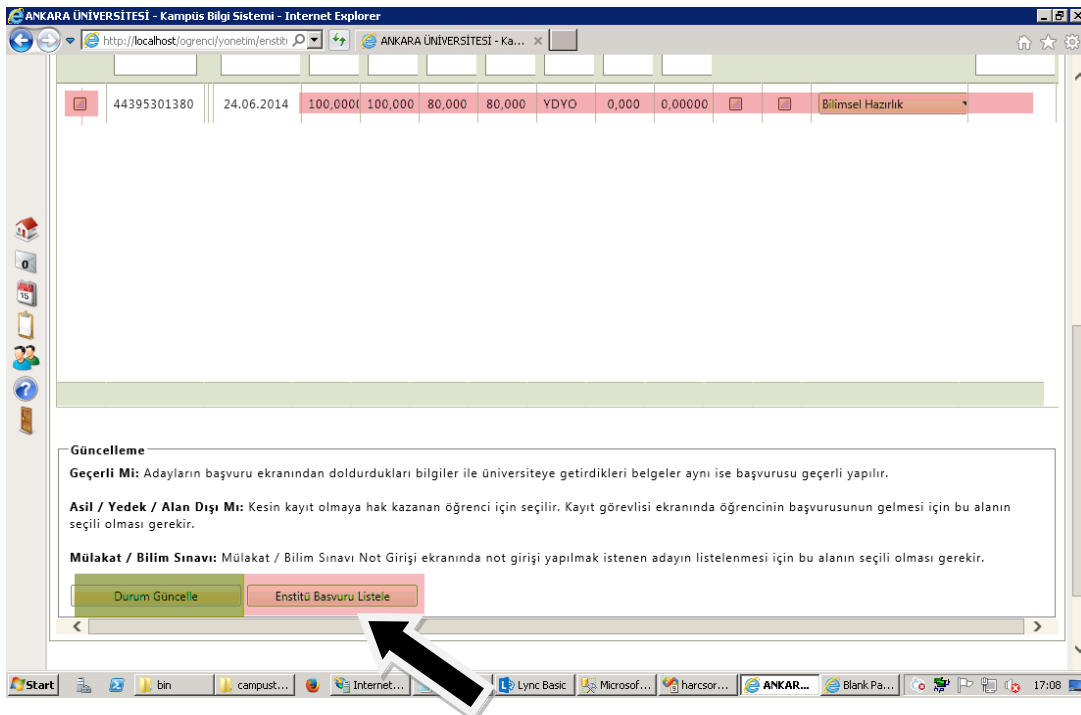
ANKARA ÜNİVERSİTESİ - Kampüs Bilgi Sistemi - Internet Explorer

http://localhost/ogrenci/yonetim/enstitü

ANKARA ÜNİVERSİTESİ - Ka...

| | 44395301380 | 24.06.2014 | 100,000( | 100,000 | 80,000 | 80,000 | YDYO | 0,000 | 0,00000 | | | Bilimsel Hazırlık |

0

15

Güncelleme

Geçerli Mi: Adayların başvuru ekranından doldurdukları bilgiler ile üniversiteye getirdikleri belgeler aynı ise başvurusu geçerli yapılır.

Asil / Yedek / Alan Dışı Mı: Kesin kayıt olmaya hak kazanan öğrenci için seçilir. Kayıt görevlisi ekranında öğrencinin başvurusunun gelmesi için bu alanın seçili olması gerekir.

Mülakat / Bilim Sınavı: Mülakat / Bilim Sınavı Not Girişi ekranında not girişi yapılmak istenen adayın listelenmesi için bu alanın seçili olması gerekir.

Durum Güncelle

Enstitü Basvuru Listele

Start | bin | campust... | Internet... | Lync Basic | Microsof... | harcsor... | ANKAR... | Blank Pa... | 17:08